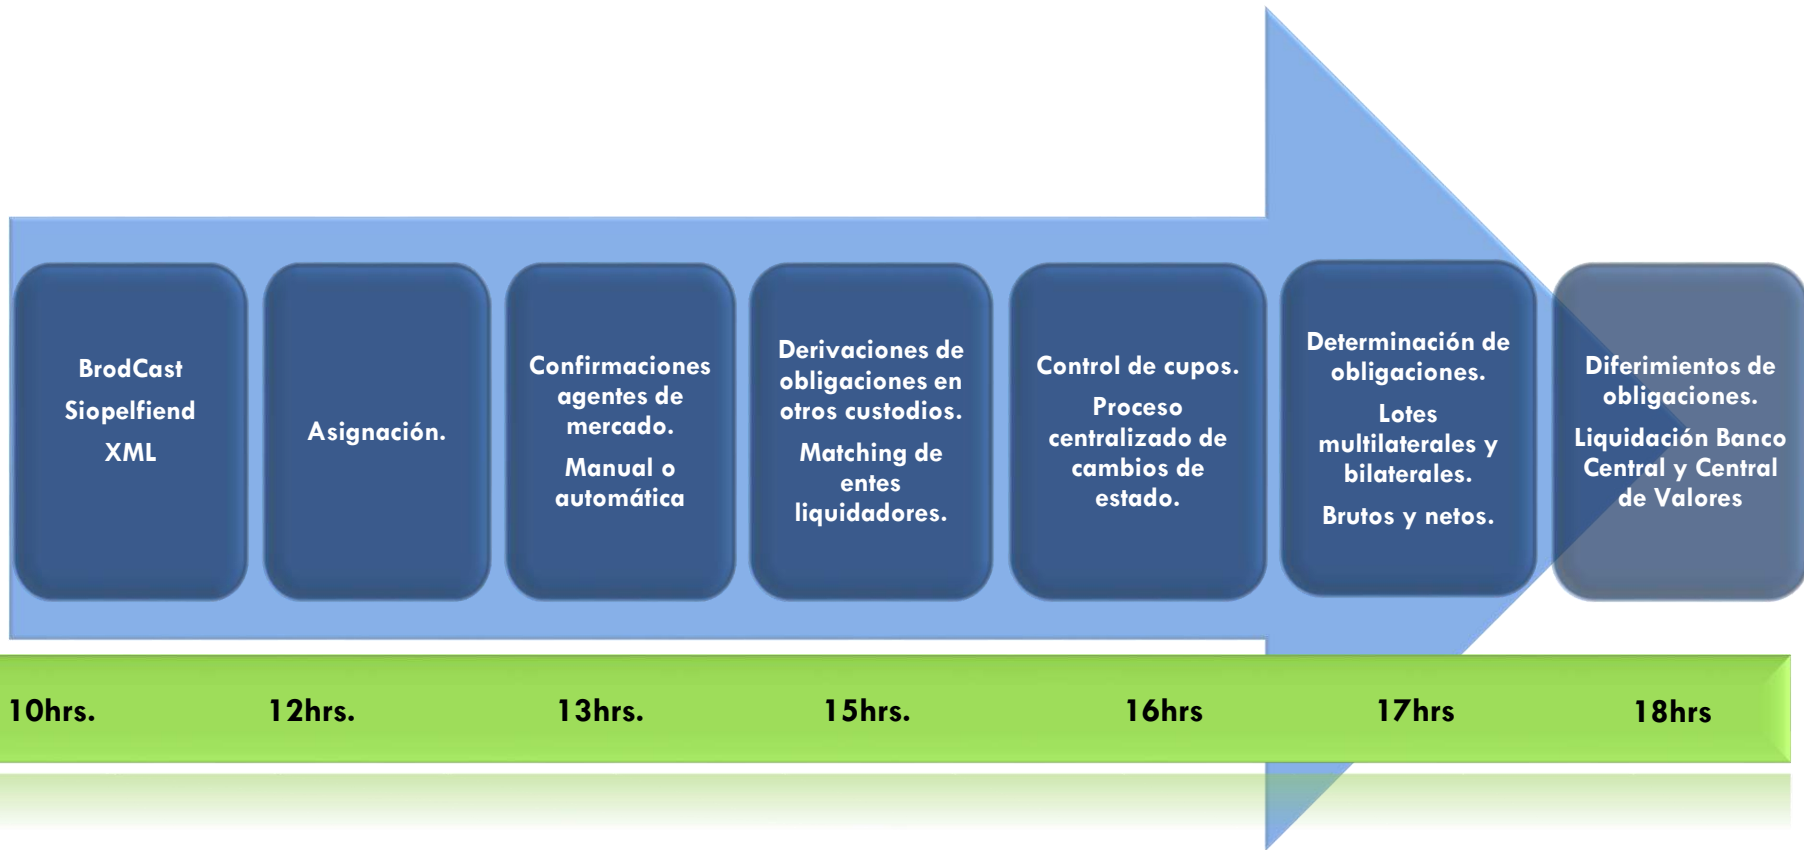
BrodCast
Siopelfiend
XML

Asignación.

Confirmaciones agentes de mercado.
Manual o automática

Derivaciones de obligaciones en otros custodios.
Matching de entes liquidadores.

Control de cupos.
Proceso centralizado de cambios de estado.

Determinación de obligaciones.
Lotes multilaterales y bilaterales.
Brutos y netos.

Diferimientos de obligaciones.
Liquidación Banco Central y Central de Valores

10hrs.

12hrs.

13hrs.

15hrs.

16hrs

17hrs

18hrs